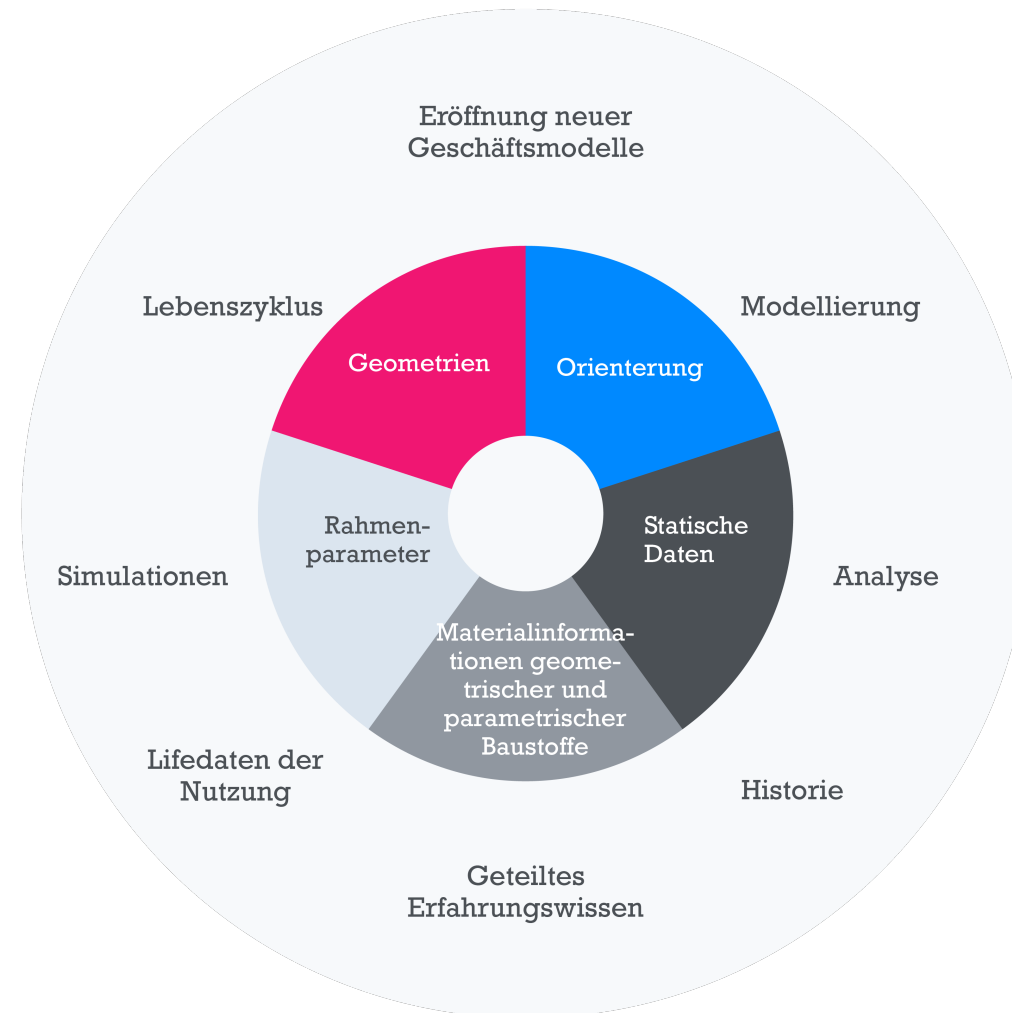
Eröffnung neuer Geschäftsmodelle

Lebenszyklus

Modellierung

Geometrien

Orienterung

Rahmenparameter

Statische Daten

Simulationen

Analyse

Materialinformationen geometrischer und parametrischer Baustoffe

Lifedaten der Nutzung

Historie

Geteiltes Erfahrungswissen